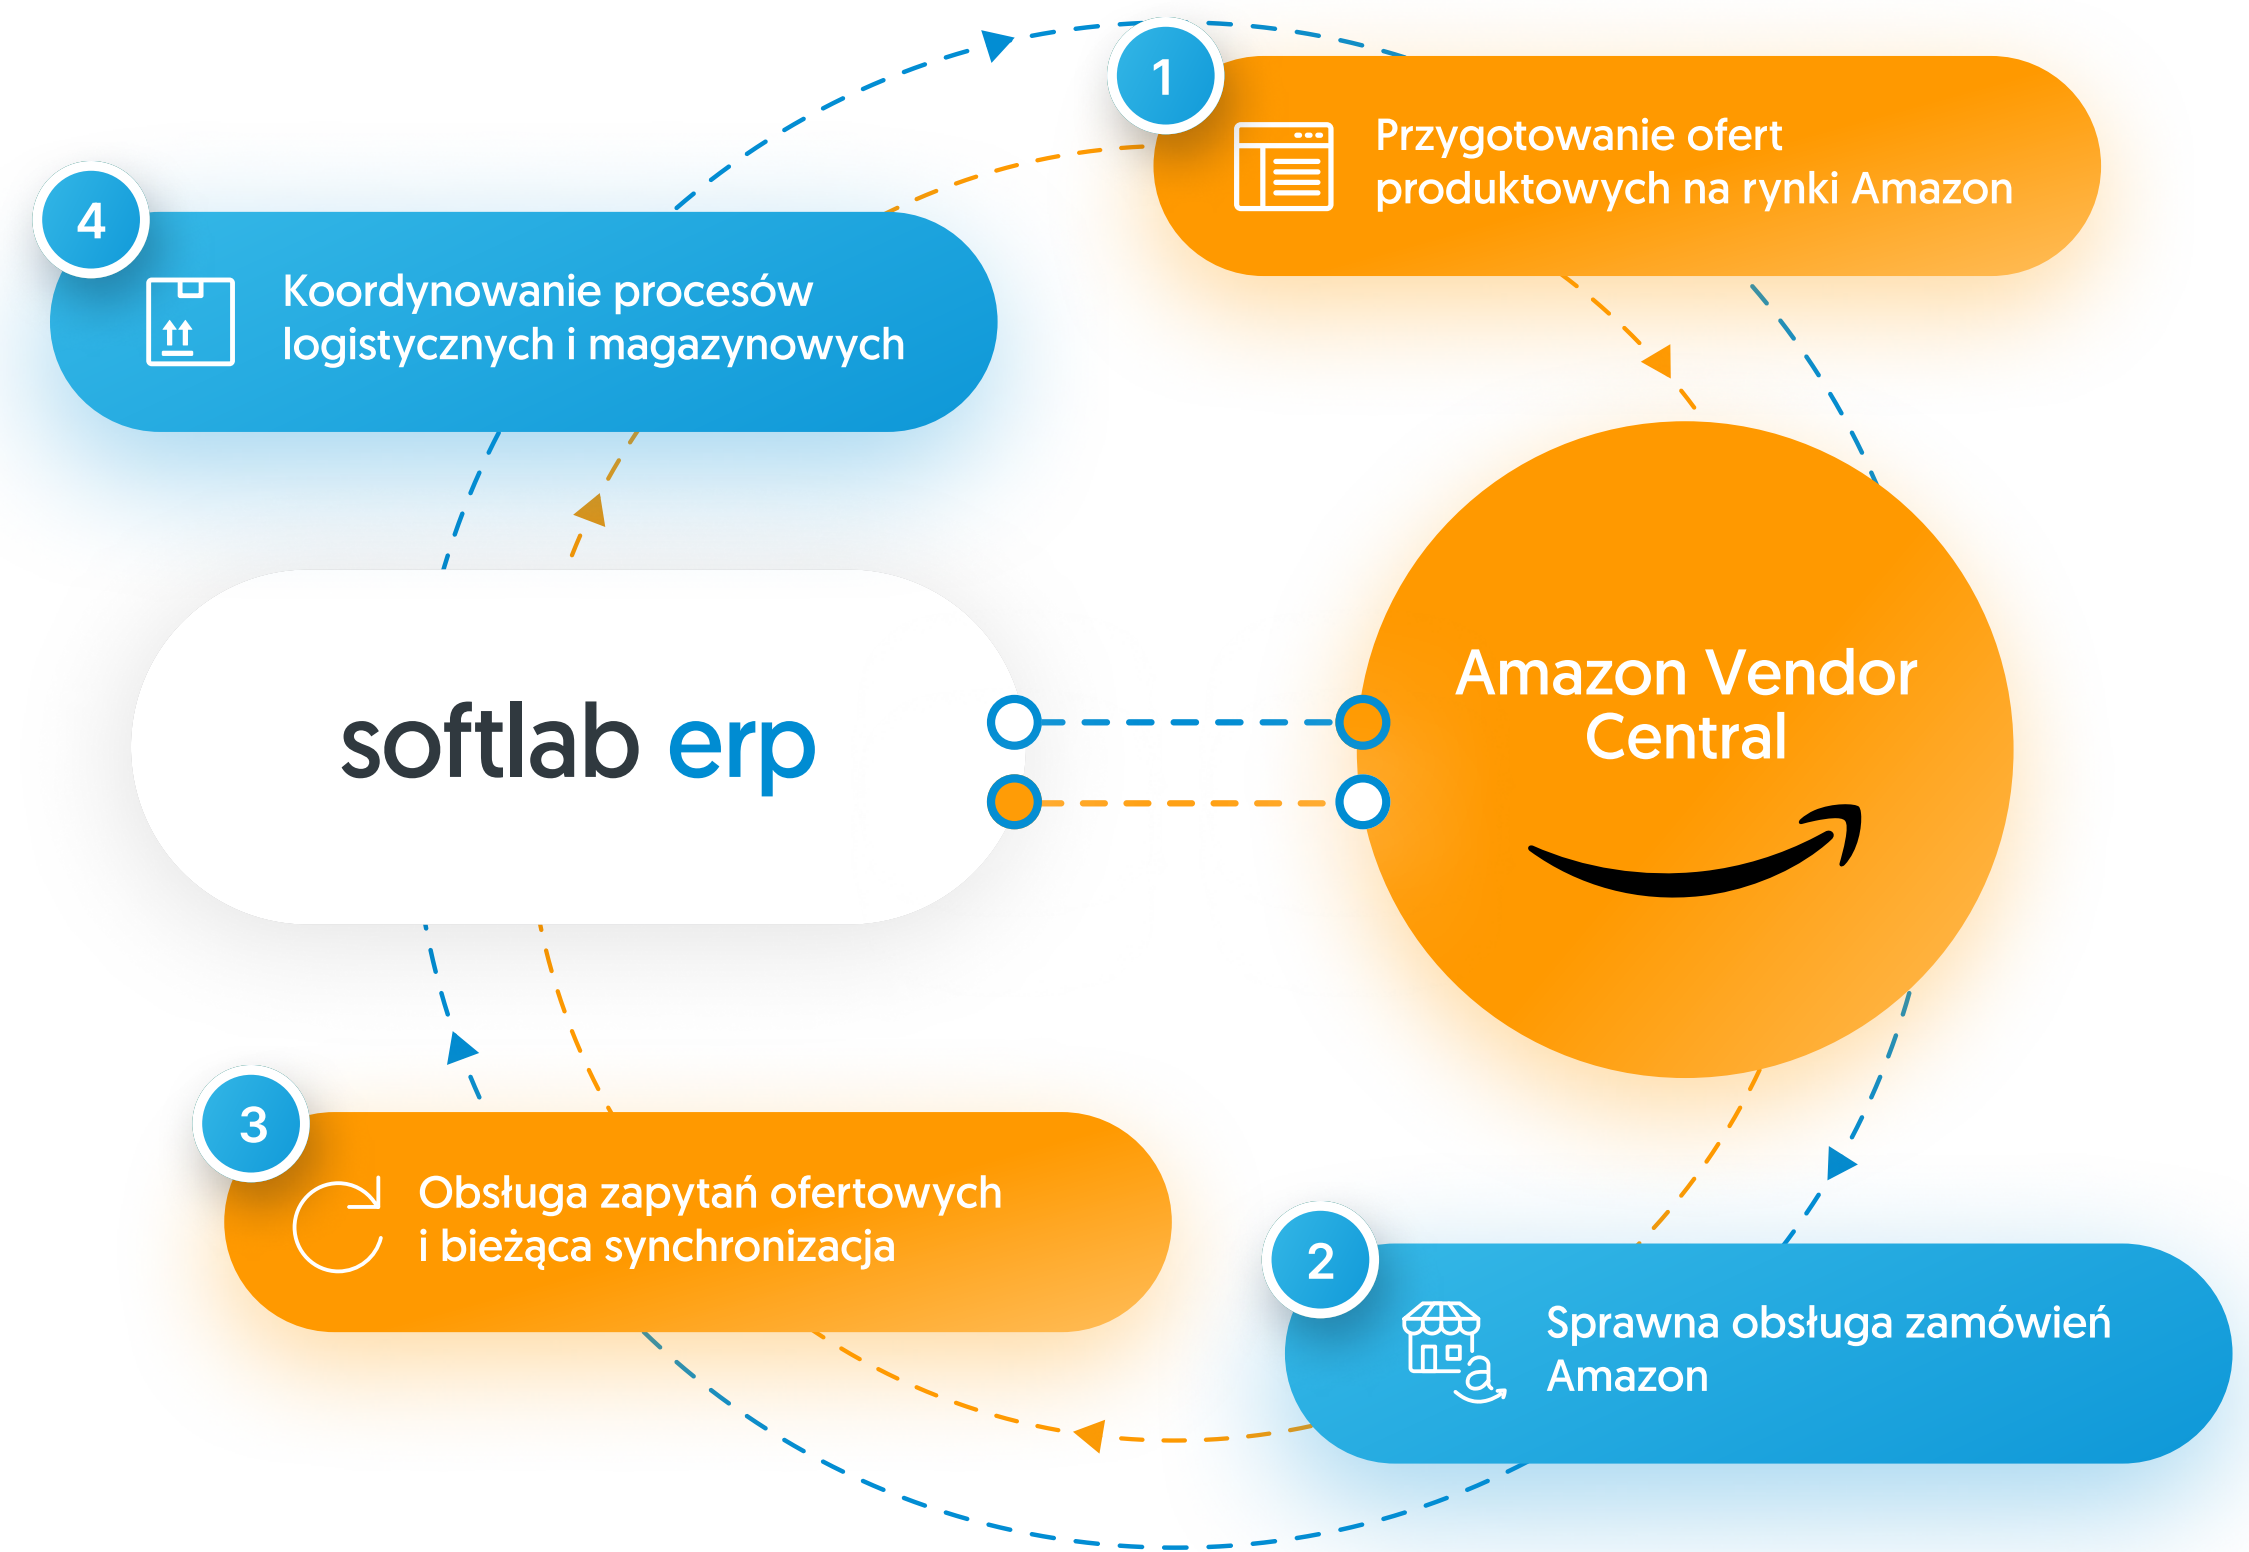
1
Przygotowanie ofert produktowych na rynki Amazon

4
Koordynowanie procesów logistycznych i magazynowych

softlab erp

Amazon Vendor Central

3
Obsługa zapytań ofertowych i bieżąca synchronizacja

2
Sprawna obsługa zamówień Amazon